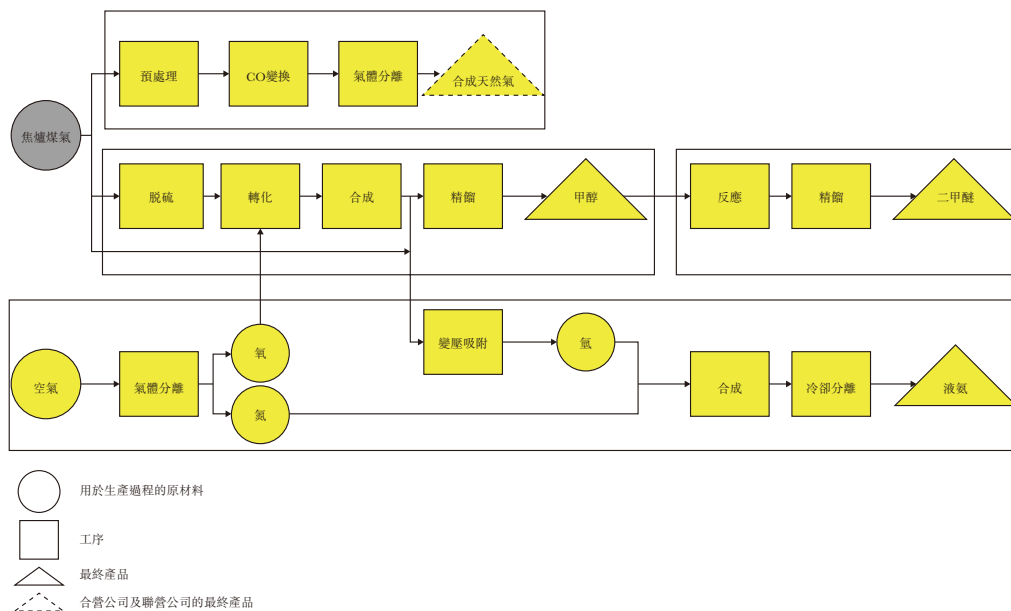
焦爐煤氣

預處理
CO變換
氣體分離
合成天然氣

脫硫
轉化
合成
精餾
甲醇

反應
精餾
二甲醚

空氣
氣體分離
氧
氮
變壓吸附
氫
合成
冷卻分離
液氨

用於生產過程的原材料
工序
最終產品
合營公司及聯營公司的最終產品